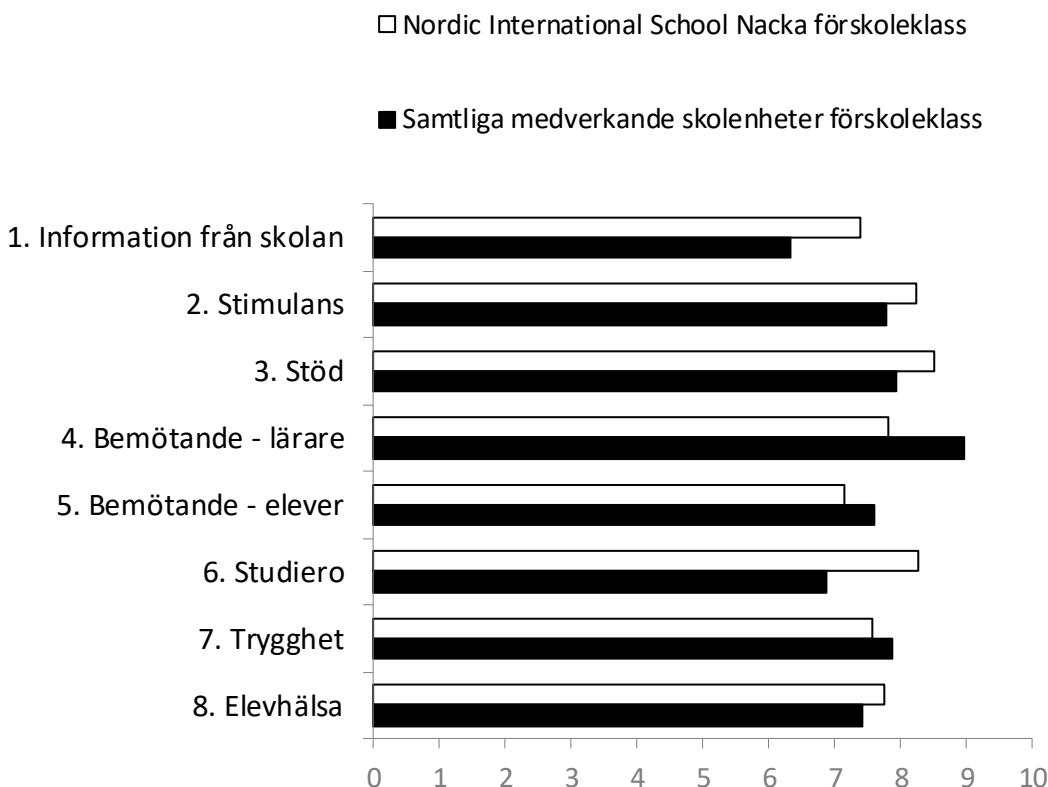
Nordic International School Nacka förskoleklass

Samtliga medverkande skolenheter förskoleklass

1. Information från skolan
2. Stimulans
3. Stöd
4. Bemötande - lärare
5. Bemötande - elever
6. Studiero
7. Trygghet
8. Elevhälsa

0 1 2 3 4 5 6 7 8 9 10